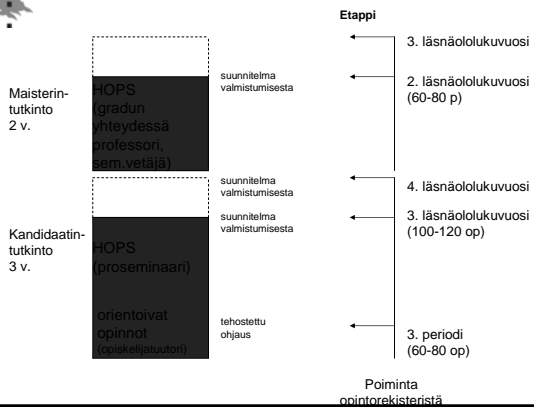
Etappi

Maisterintutkinto 2 v.

HOPS (gradun yhteydessä professori, sem.vetäjä)

suunnitelma valmistumisesta

3. läsnäololukuvuosi

2. läsnäololukuvuosi (60-80 p)

Kandidaatintutkinto 3 v.

suunnitelma valmistumisesta

4. läsnäololukuvuosi

suunnitelma valmistumisesta

3. läsnäololukuvuosi (100-120 op)

HOPS (proseminaari)

orientoivat opinnot (opiskelijatuutori)

tehostettu ohjaus

3. periodi (60-80 op)

Poiminta opintorekisteristä